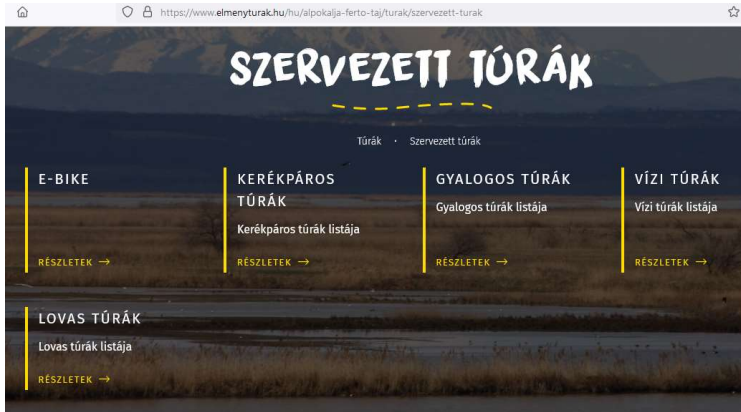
https://www.elmenyturak.hu/hu/alpokalja-ferto-taj/turak/szervezett-turak

SZERVEZETT TÚRÁK

Túrák · Szervezett túrák

E-BIKE

RÉSZLETEK →

KERÉKPÁROS TÚRÁK

Kerékpáros túrák listája

RÉSZLETEK →

GYALOGOS TÚRÁK

Gyalogos túrák listája

RÉSZLETEK →

VÍZI TÚRÁK

Vízi túrák listája

RÉSZLETEK →

LOVAS TÚRÁK

Lovas túrák listája

RÉSZLETEK →